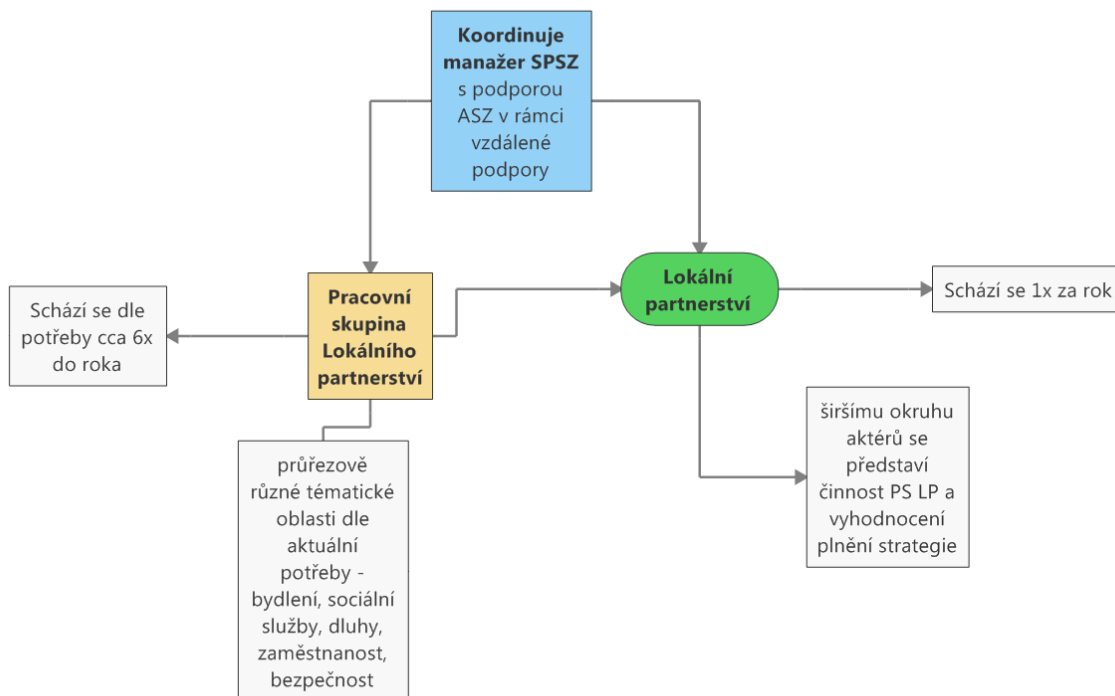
**Koordinuje manažer SPSZ** s podporou ASZ v rámci vzdálené podpory

Schází se dle potřeby cca 6x do roka

**Pracovní skupina Lokálního partnerství**

**Lokální partnerství**

Schází se 1x za rok

průřezově různé tématické oblasti dle aktuální potřeby - bydlení, sociální služby, dluhy, zaměstnanost, bezpečnost

širšímu okruhu aktérů se představí činnost PS LP a vyhodnocení plnění strategie